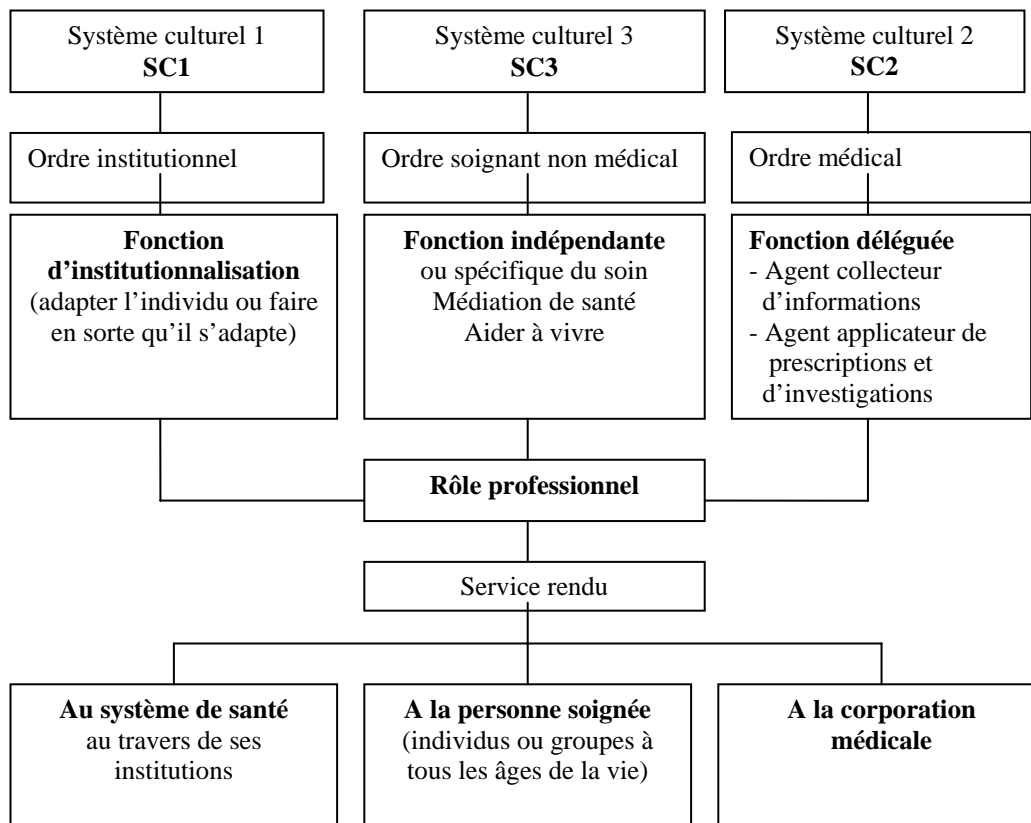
Système culturel 1
**SC1**

Système culturel 3
**SC3**

Système culturel 2
**SC2**

Ordre institutionnel

Ordre soignant non médical

Ordre médical

**Fonction d'institutionnalisation**
(adapter l'individu ou faire en sorte qu'il s'adapte)

**Fonction indépendante**
ou spécifique du soin
Médiation de santé
Aider à vivre

**Fonction déléguée**
- Agent collecteur d'informations
- Agent applicateur de prescriptions et d'investigations

**Rôle professionnel**

Service rendu

**Au système de santé**
au travers de ses institutions

**A la personne soignée**
(individus ou groupes à tous les âges de la vie)

**A la corporation médicale**